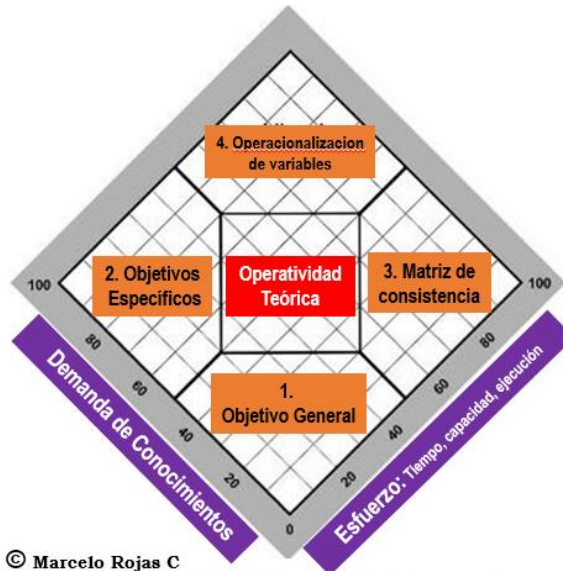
4. Operacionalizacion de variables

2. Objetivos Específicos

Operatividad Teórica

3. Matriz de consistencia

1. Objetivo General

100
80
60
40
20
0
20
40
60
80
100

Demanda de Conocimientos

Esfuerzo: Tiempo, capacidad, ejecución

© Marcelo Rojas C